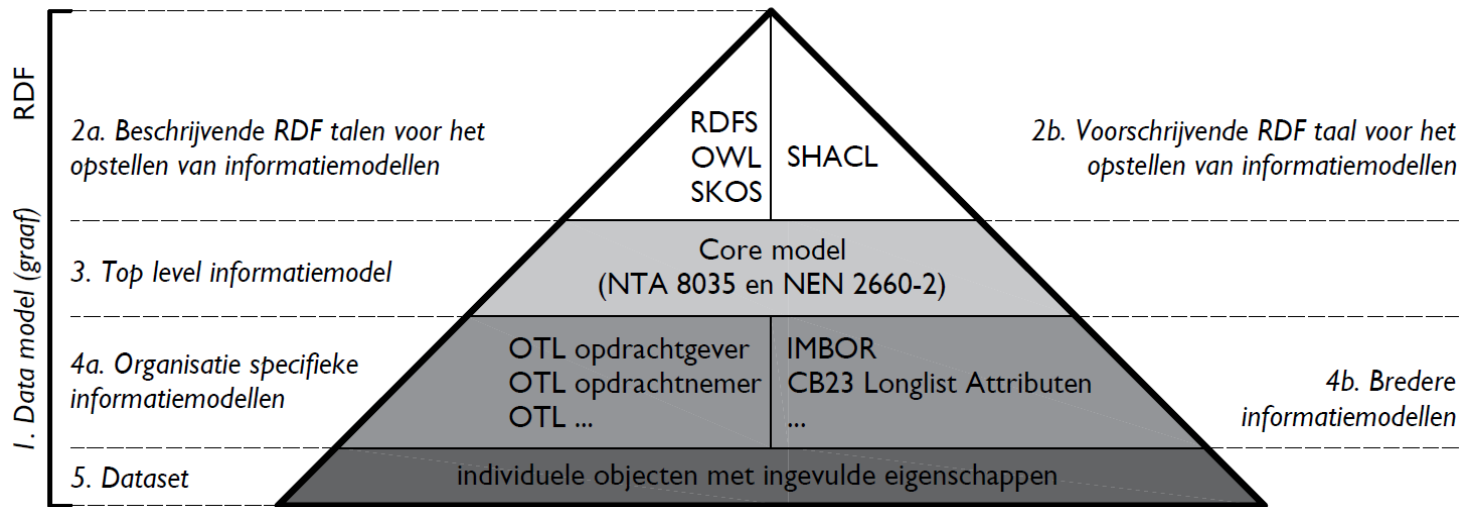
RDF

1. Data model (graaf)

2a. Beschrijvende RDF talen voor het opstellen van informatiemodellen

RDFS
OWL
SKOS

SHACL

2b. Voorschrijvende RDF taal voor het opstellen van informatiemodellen

3. Top level informatiemodel

Core model
(NTA 8035 en NEN 2660-2)

4a. Organisatie specifieke informatiemodellen

OTL opdrachtgever
OTL opdrachtnemer
OTL ...

IMBOR
CB23 Longlist Attributen
...

4b. Bredere informatiemodellen

5. Dataset

individuele objecten met ingevulde eigenschappen